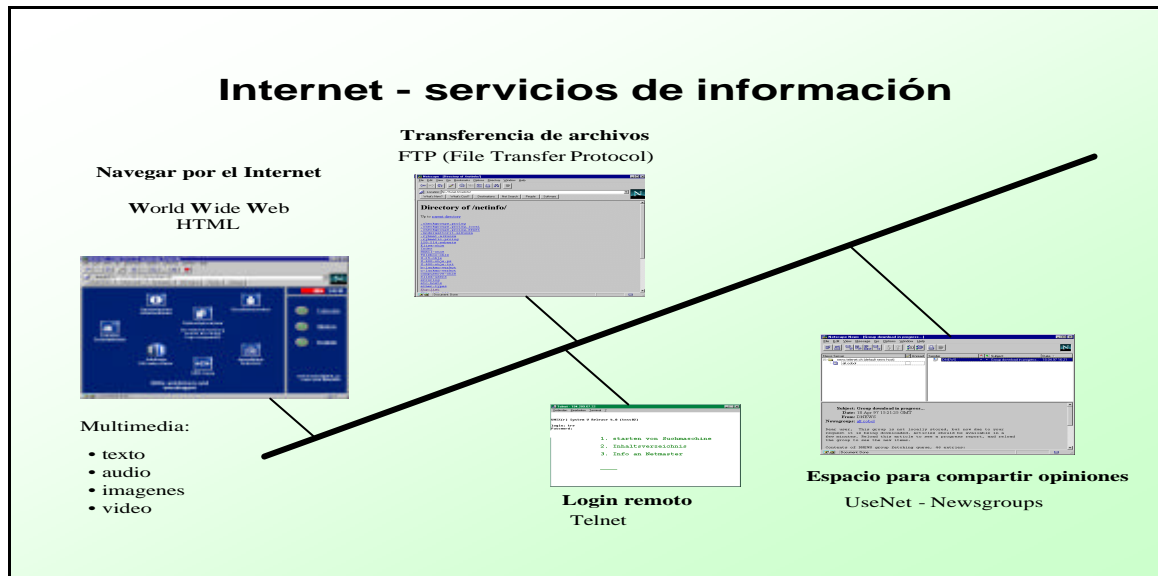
Internet - servicios de información

Navegar por el Internet

World Wide Web
HTML

Transferencia de archivos
FTP (File Transfer Protocol)

Directory of /netinfo/

1. starten von Suchmaschine
2. Inhaltsverzeichnis
3. Info an Netmaster

Multimedia:
• texto
• audio
• imagenes
• video

Login remoto
Telnet

Espacio para compartir opiniones
UseNet - Newsgroups